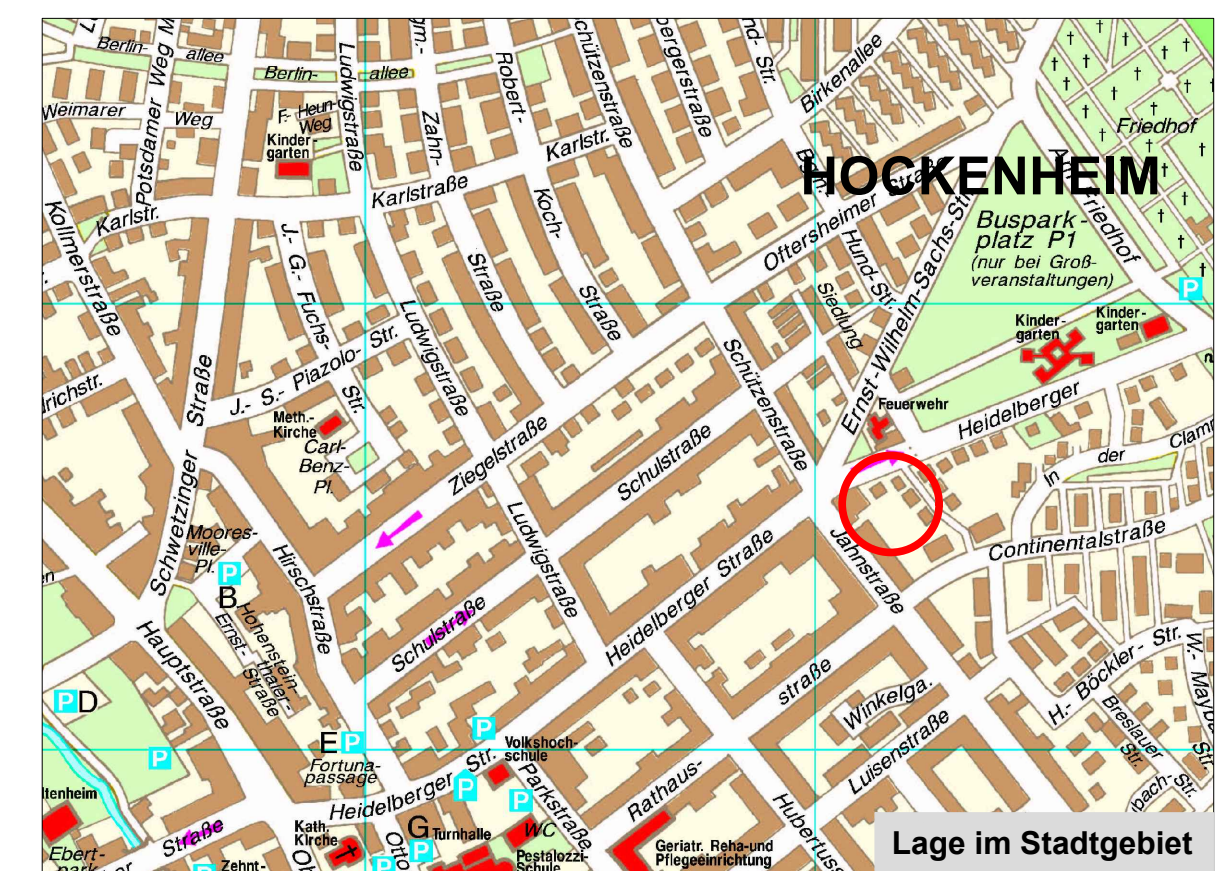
HOCKENHEIM

Berlin-allee
Berlin-allee
Weimarer Weg
Potsdamer Weg
F.-Heun-Weg
Kindergarten
Ludwigstraße
Zahn-Straße
Robert-Koch-Straße
Schützenstraße
Bergerstraße
Birkenallee
Friedhof
Am Friedhof
Kollmerstraße
Karlstr.
Karlstraße
Karlstr.
Oftersheimer Straße
Hund-Str.
Siedlung
Ernst-Wilhelm-Sachs-Str.
Buspark-platz P1
(nur bei Groß-veranstaltungen)
P
Kindergarten
Kindergarten
J.-G.-Fuchs-Str.
J.-S.-Piazolo-Str.
Ludwigstraße
Schützenstraße
Feuerwehr
Heidelberger
richstr.
Straße
Meth.-Kirche
Carl-Benz-Pl.
Ziegelstraße
Schulstraße
In der Clamm
Continentalstraße
Schwetzinger Straße
Mooresville-Pl.
P
B
Hirschstraße
Ludwigstraße
Jahnstraße
Hohenstein-Ernst-Straße
Schulstraße
Heidelberger Straße
Hauptstraße
P D
straße
Winkelga.
H.-Böckler-Str.
W.-Mayb
Breslauer Str.
P
E P
Fortuna-passage
P
Volkshochschule
Luisenstraße
bach-Str.
Heidelberger Str.
P
Parkstraße
P
Rathaus-
Hubertus
tenheim
Straße
Kath. Kirche
G Turnhalle
WC
Geriatr. Reha-und Pflegeeinrichtung
Ebert-park
Zehnt-
Otto
P
Pestalozzi-Schule
Lage im Stadtgebiet